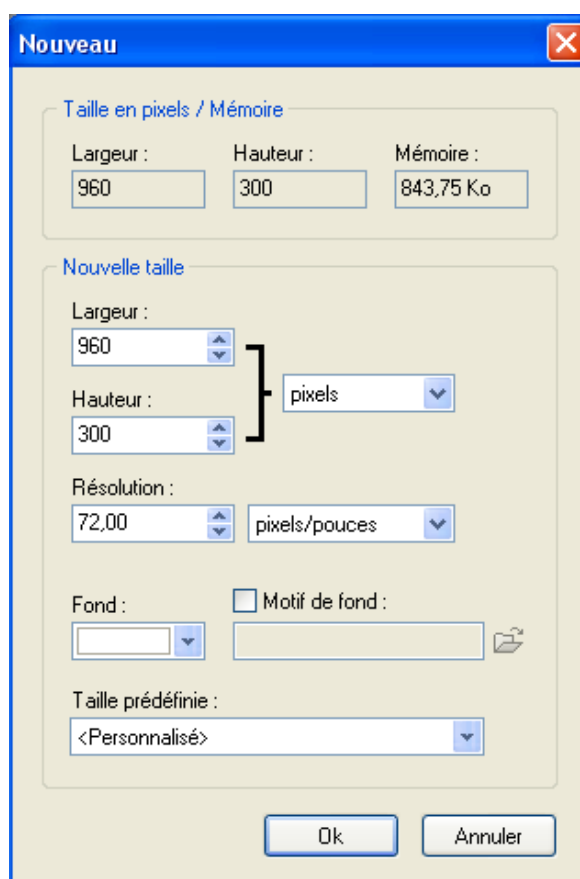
Nouveau

Taille en pixels / Mémoire

Largeur :
960

Hauteur :
300

Mémoire :
843,75 Ko

Nouvelle taille

Largeur :
960

Hauteur :
300

pixels

Résolution :
72,00

pixels/pouces

Fond :

Motif de fond :

Taille prédéfinie :
<Personnalisé>

Ok

Annuler